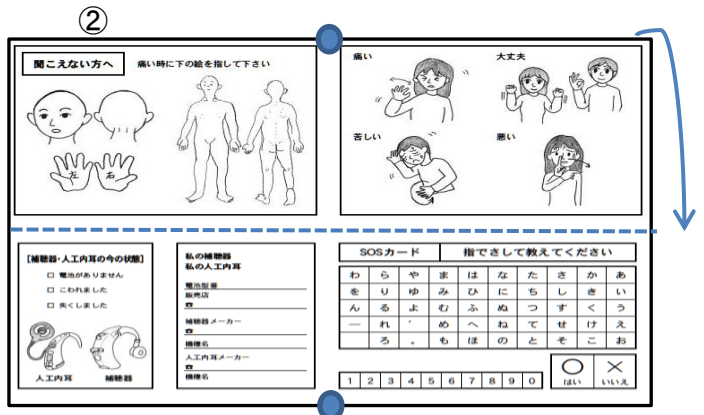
②

聞こえない方へ　痛い時に下の絵を指して下さい

左　右

痛い

大丈夫

苦しい

悪い

[補聴器・人工内耳の今の状態]
□ 電池がありません
□ こわれました
□ 失くしました

人工内耳　補聴器

私の補聴器
私の人工内耳

電池型番
販売店
☎
補聴器メーカー
☎
機種名
人工内耳メーカー
☎
機種名

SOSカード　指でさして教えてください

| わ | ら | や | ま | は | な | た | さ | か | あ |
|---|---|---|---|---|---|---|---|---|---|
| を | り | ゆ | み | ひ | に | ち | し | き | い |
| ん | る | よ | む | ふ | ぬ | つ | す | く | う |
| ー | れ | ゛ | め | へ | ね | て | せ | け | え |
|  | ろ | 。 | も | ほ | の | と | そ | こ | お |

| 1 | 2 | 3 | 4 | 5 | 6 | 7 | 8 | 9 | 0 |
|---|---|---|---|---|---|---|---|---|---|

○ はい　× いいえ